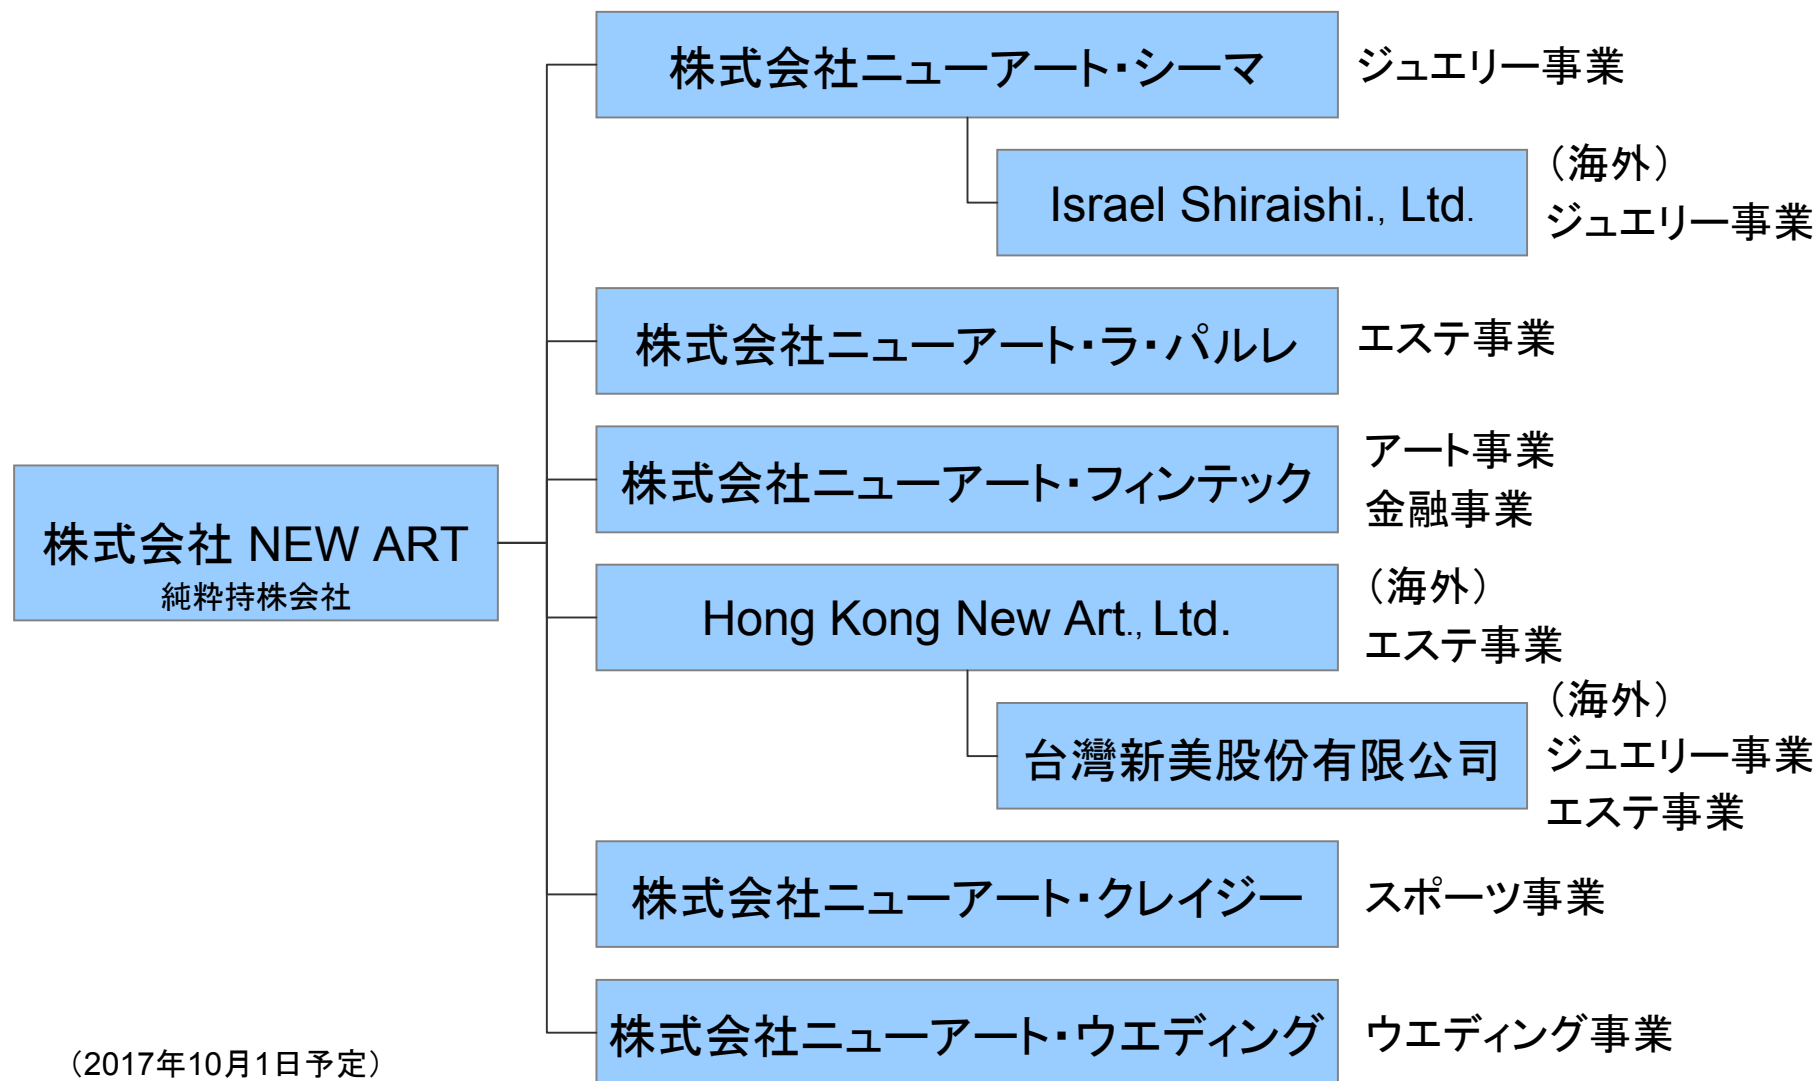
株式会社 NEW ART
純粋持株会社

株式会社ニューアート・シーマ
ジュエリー事業

Israel Shiraishi., Ltd.
（海外）
ジュエリー事業

株式会社ニューアート・ラ・パルレ
エステ事業

株式会社ニューアート・フィンテック
アート事業
金融事業

Hong Kong New Art., Ltd.
（海外）
エステ事業

台灣新美股份有限公司
（海外）
ジュエリー事業
エステ事業

株式会社ニューアート・クレイジー
スポーツ事業

株式会社ニューアート・ウエディング
ウエディング事業

（2017年10月1日予定）